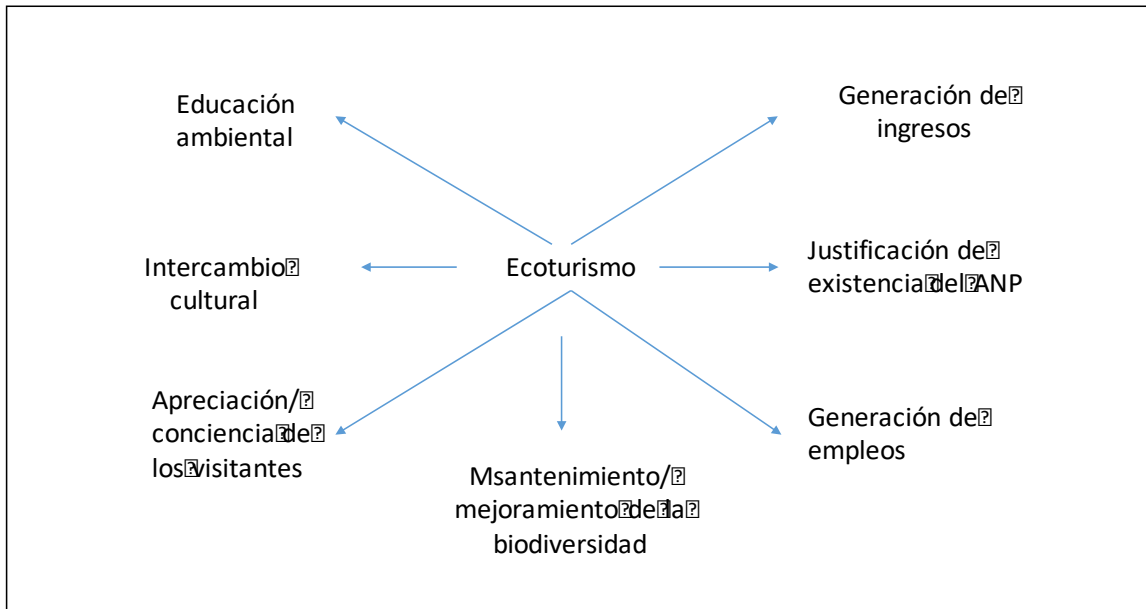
Educación ambiental

Generación de ingresos

Intercambio cultural

Ecoturismo

Justificación de existencia del ANP

Apreciación/ conciencia de los visitantes

Generación de empleos

Msantenimiento/ mejoramiento de la biodiversidad